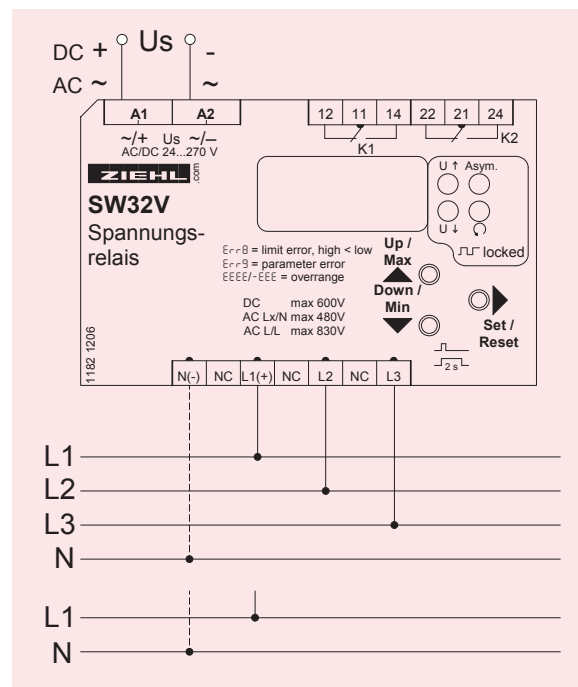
DC + Us -
AC ~ ~

A1 A2
~/+ Us ~/–
AC/DC 24...270 V

12 11 14 22 21 24
K1 K2

ZIEHL .com

SW32V
Spannungsrelais

Err8 = limit error, high < low
Err9 = parameter error
EEEE/-EEE = overrange

U ↑ Asym.
U ↓
locked

Up / Max
Down / Min

Set / Reset

DC max 600V
AC Lx/N max 480V
AC L/L max 830V

2 s

1182 1206

N(-) NC L1(+) NC L2 NC L3

L1
L2
L3
N

L1
N